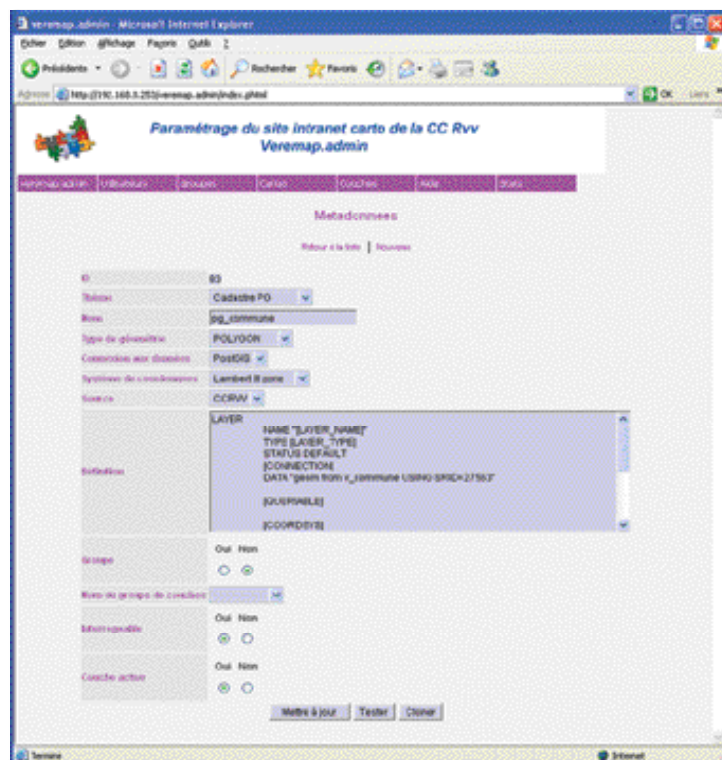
veremap.admin - Microsoft Internet Explorer

Fichier Edition Affichage Favoris Outils ?

Précédente Rechercher Favoris

Adresse http://192.168.3.253/veremap.admin/index.phtml OK Liens

Paramétrage du site intranet carto de la CC Rvv
Veremap.admin

Veremap.admin Utilisateurs Groupes Cartes Couches Aide Stats

Metadonnees

Retour à la liste | Nouveau

| | |
|---|---|
| ID | 83 |
| Thème | Cadastre PG |
| Nom | pg_commune |
| Type de géométrie | POLYGON |
| Connexion aux données | PostGIS |
| Système de coordonnées | Lambert II zone |
| Source | CCRVV |
| Définition | LAYER<br>NAME "[LAYER_NAME]"<br>TYPE [LAYER_TYPE]<br>STATUS DEFAULT<br>[CONNECTION]<br>DATA "geom from v_commune USING SRID=27563"<br>[QUERYABLE]<br>[COORDSYS] |
| Groupe | Oui Non |
| Nom du groupe de couches | |
| Interrogeable | Oui Non |
| Couche active | Oui Non |

Mettre à jour Tester Cloner

Terminé Internet